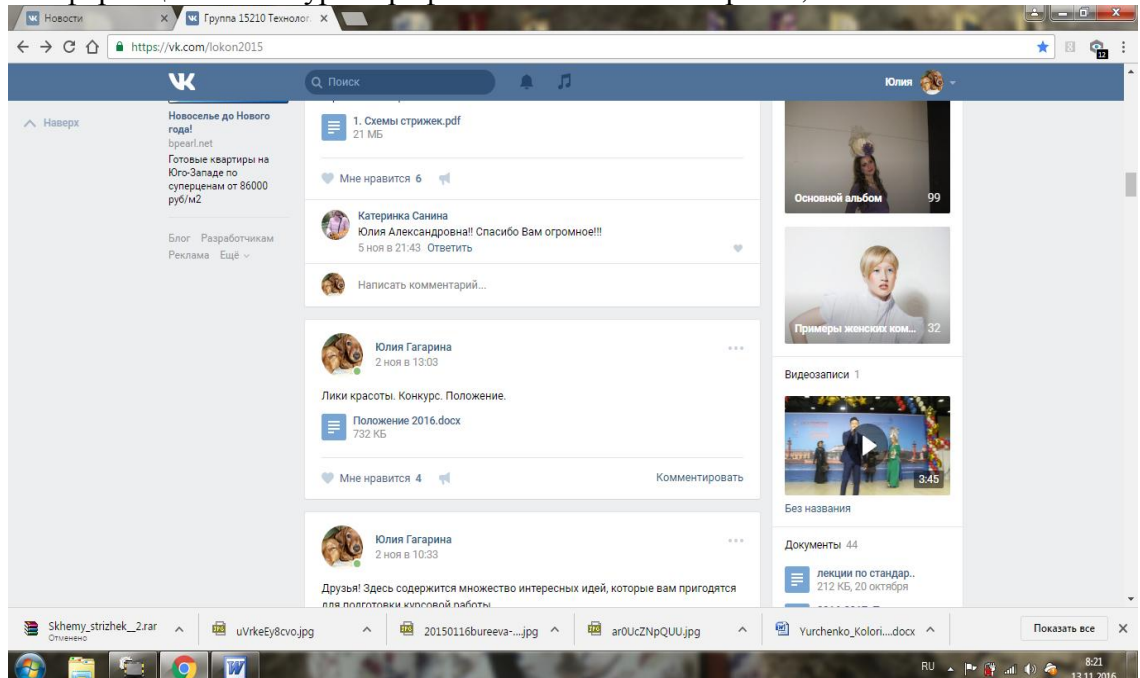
Новости
Группа 15210 Технолог
https://vk.com/lokon2015
Поиск
Юлия
Наверх
Новоселье до Нового года!
bpearl.net
Готовые квартиры на Юго-Западе по суперценам от 86000 руб/м2
Блог Разработчикам
Реклама Ещё
1. Схемы стрижек.pdf
21 МБ
Мне нравится 6
Катеринка Санина
Юлия Александровна!! Спасибо Вам огромное!!!
5 ноя в 21:43 Ответить
Написать комментарий...
Юлия Гагарина
2 ноя в 13:03
Лики красоты. Конкурс. Положение.
Положение 2016.docx
732 КБ
Мне нравится 4
Комментировать
Юлия Гагарина
2 ноя в 10:33
Друзья! Здесь содержится множество интересных идей, которые вам пригодятся для подготовки курсовой работы
Основной альбом 99
Примеры женских ком... 32
Видеозаписи 1
3:45
Без названия
Документы 44
лекции по стандар..
212 КБ, 20 октября
Skhemy_strizhek_2.rar
Отменено
uVrkeEy8cvo.jpg
20150116bureeva-....jpg
ar0UcZNpQUU.jpg
Yurchenko_Kolori....docx
Показать все
RU
8:21
13.11.2016